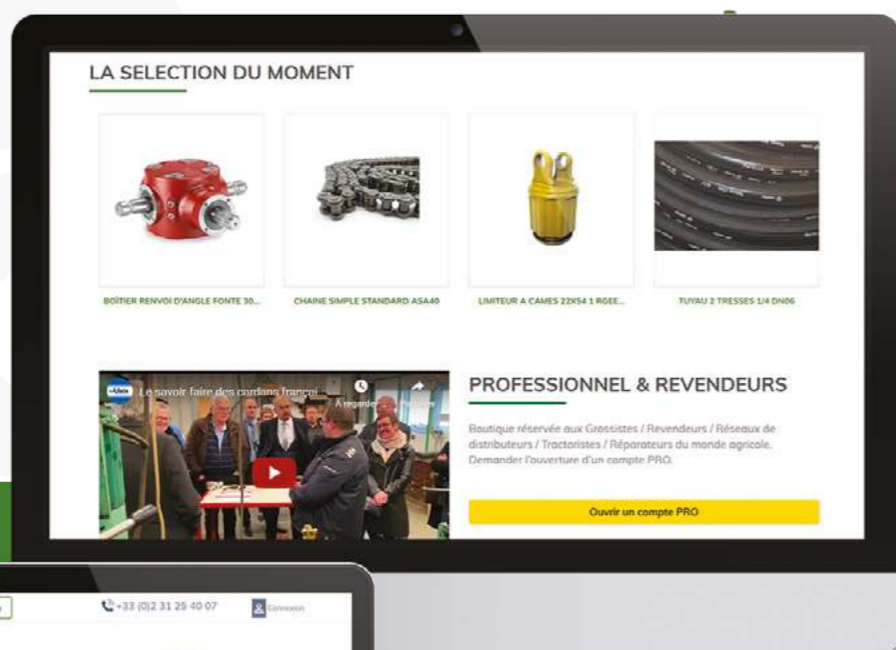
LA SELECTION DU MOMENT

BOÎTIER RENVOI D'ANGLE FONTE 30...

CHAINE SIMPLE STANDARD ASA40

LIMITEUR A CAMES 22X54 1 RGEE...

TUYAU 2 TRESSES 1/4 DN06

Afdee Le savoir faire des cardans françai...

À regarder

PROFESSIONNEL & REVENDEURS

Boutique réservée aux Grossistes / Revendeurs / Réseaux de distributeurs / Tractoristes / Réparateurs du monde agricole. Demander l'ouverture d'un compte PRO.

Ouvrir un compte PRO

+33 (0)2 31 25 40 07

Connexion